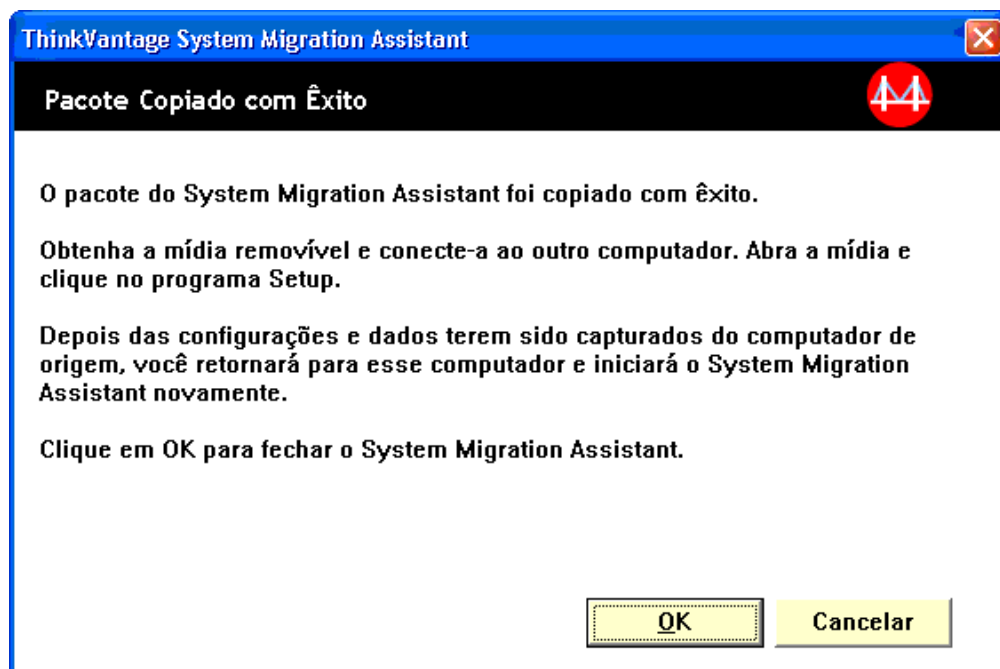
ThinkVantage System Migration Assistant

Pacote Copiado com Êxito

O pacote do System Migration Assistant foi copiado com êxito.

Obtenha a mídia removível e conecte-a ao outro computador. Abra a mídia e clique no programa Setup.

Depois das configurações e dados terem sido capturados do computador de origem, você retornará para esse computador e iniciará o System Migration Assistant novamente.

Clique em OK para fechar o System Migration Assistant.

OK

Cancelar